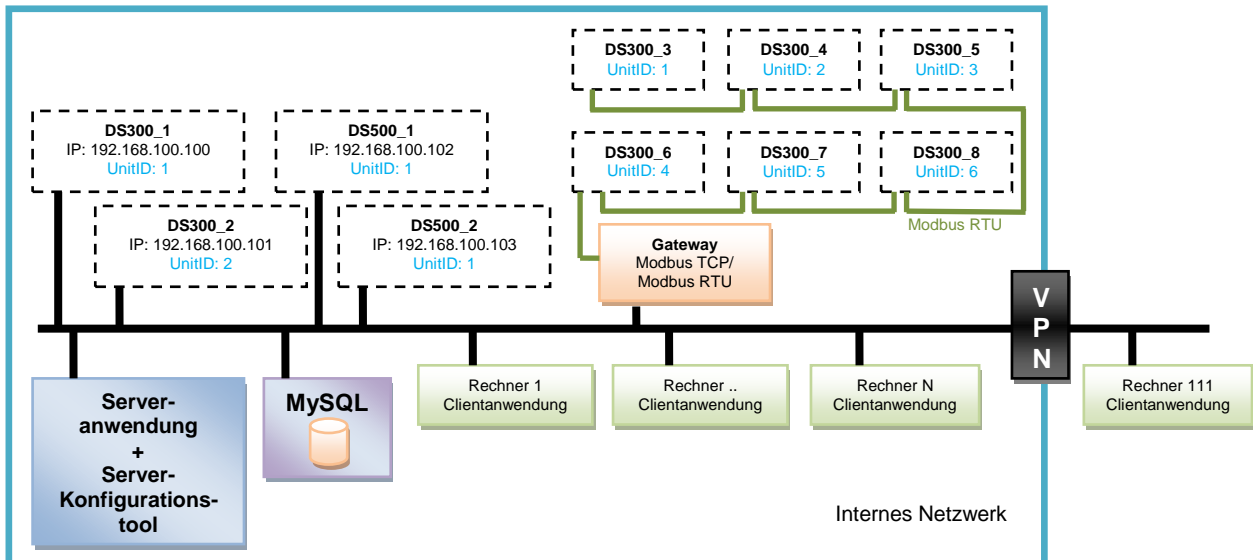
DS300_3
UnitID: 1

DS300_4
UnitID: 2

DS300_5
UnitID: 3

DS300_1
IP: 192.168.100.100
UnitID: 1

DS500_1
IP: 192.168.100.102
UnitID: 1

DS300_6
UnitID: 4

DS300_7
UnitID: 5

DS300_8
UnitID: 6

DS300_2
IP: 192.168.100.101
UnitID: 2

DS500_2
IP: 192.168.100.103
UnitID: 1

Modbus RTU

Gateway
Modbus TCP/
Modbus RTU

V
P
N

Server-
anwendung
+
Server-
Konfigurations-
tool

MySQL

Rechner 1
Clientanwendung

Rechner ..
Clientanwendung

Rechner N
Clientanwendung

Rechner 111
Clientanwendung

Internes Netzwerk